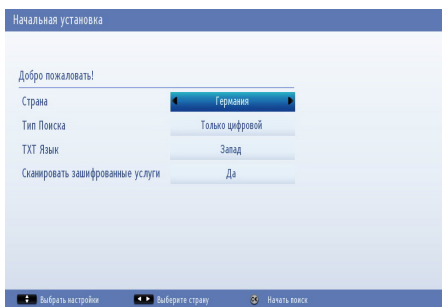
Начальная установка

Добро пожаловать!

| | |
|---|---|
| Страна | Германия |
| Тип Поиска | Только цифровой |
| ТХТ Язык | Запад |
| Сканировать зашифрованные услуги | Да |

Выбрать настройки   Выберите страну   Начать поиск